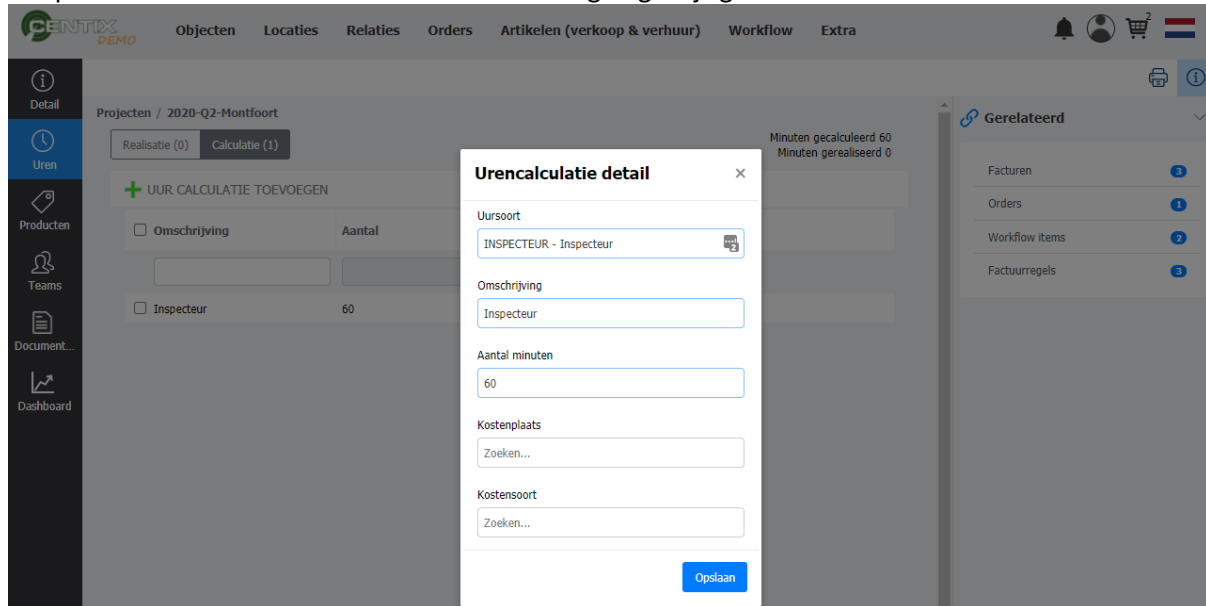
CENTIX DEMO

Objecten Locaties Relaties Orders Artikelen (verkoop & verhuur) Workflow Extra

2

Detail
Uren
Producten
Teams
Document...
Dashboard

Projecten / 2020-Q2-Montfoort

Realisatie (0) Calculatie (1)

Minuten gecalculeerd 60
Minuten gerealiseerd 0

UUR CALCULATIE TOEVOEGEN

| Omschrijving | Aantal |
|---|---|
| Inspecteur | 60 |

Urencalculatie detail ×

Uursoort
INSPECTEUR - Inspecteur

Omschrijving
Inspecteur

Aantal minuten
60

Kostenplaats
Zoeken...

Kostensoort
Zoeken...

Opslaan

Gerelateerd

Facturen 3
Orders 1
Workflow items 2
Factuurregels 3